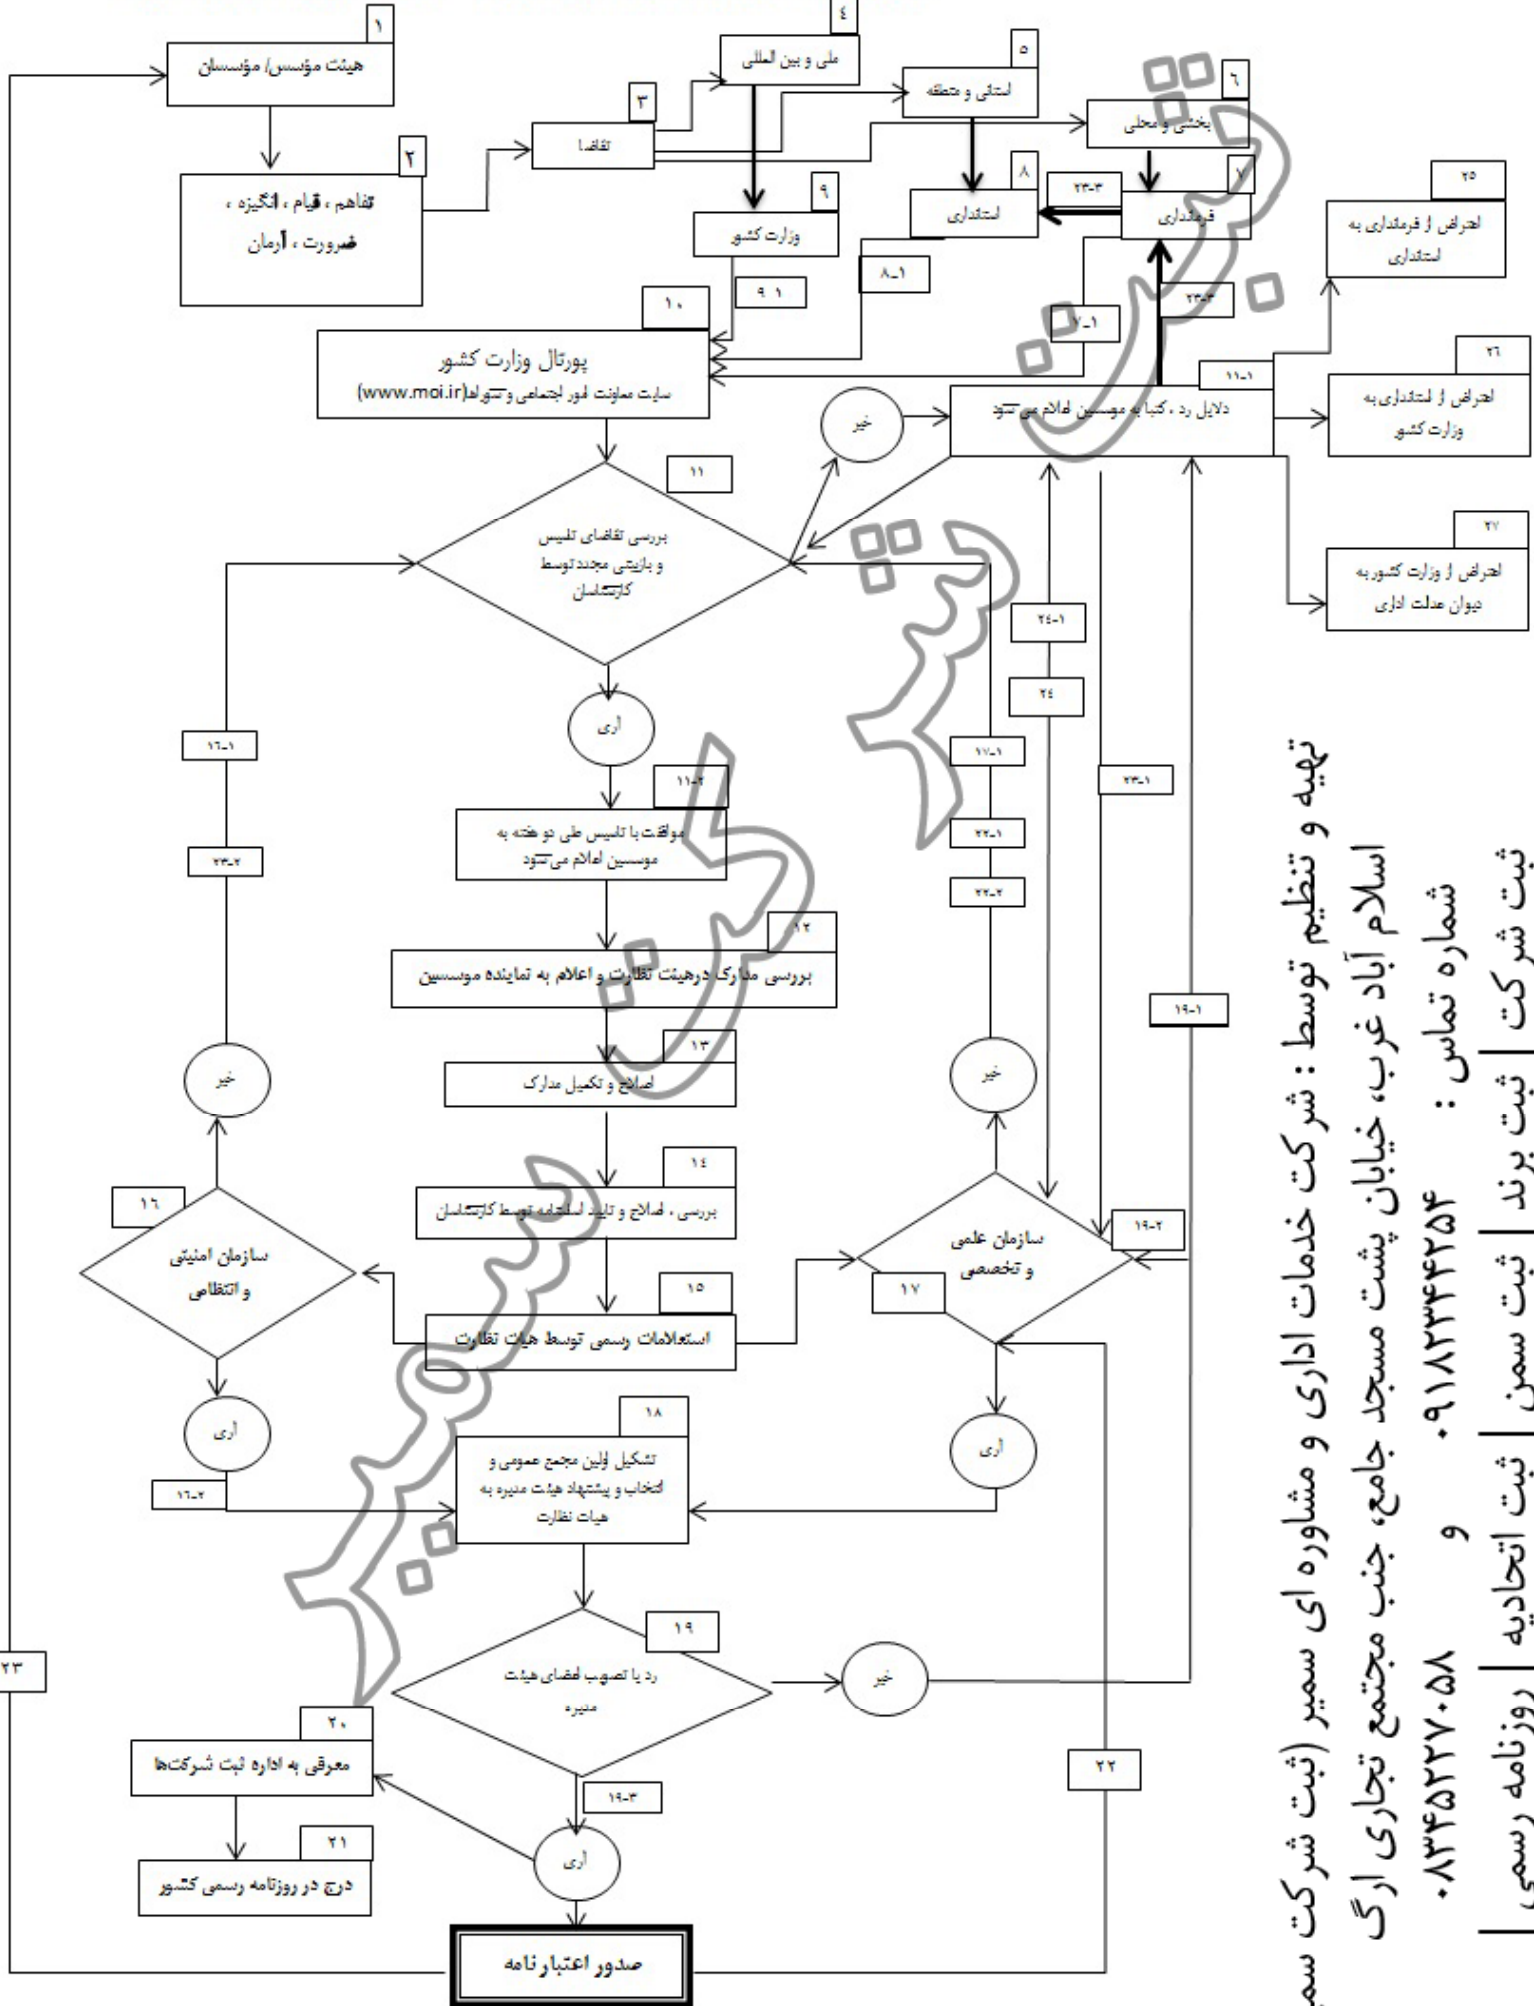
۱
هیئت مؤسس/ مؤسسان

۲
تفاهم ، قیام ، انگیزه ، ضرورت ، آرمان

۳
تقاضا

۴
ملی و بین المللی

۵
استانی و منطقه

۶
بخشی و محلی

۷
فرمانداری

۸
استانداری

۹
وزارت کشور

۹-۱

۸-۱

۷-۱

۲۳-۳

۲۳-۴

۱۰
پورتال وزارت کشور
سایت معاونت امور اجتماعی وشوراها(www.moi.ir)

۱۱-۱
دلایل رد ، کتبا به موسسین اعلام می شود

خیر

۲۵
اعتراض از فرمانداری به استانداری

۲۶
اعتراض از استانداری به وزارت کشور

۲۷
اعتراض از وزارت کشور به دیوان عدالت اداری

۱۱
بررسی تقاضای تاسیس و بازبینی مجدد توسط کارشناسان

آری

۱۱-۲
موافقت با تاسیس طی دو هفته به موسسین اعلام می شود

۱۲
بررسی مدارک درهیئت نظارت و اعلام به نماینده موسسین

۱۳
اصلاح و تکمیل مدارک

۱۴
بررسی ، اصلاح و تایید اساسنامه توسط کارشناسان

۱۵
استعلامات رسمی توسط هیات نظارت

۱۶
سازمان امنیتی و انتظامی

خیر

آری

۱۶-۱

۲۳-۲

۱۶-۲

۱۷
سازمان علمی و تخصصی

خیر

آری

۲۴-۱

۲۴

۱۷-۱

۲۲-۱

۲۲-۲

۲۳-۱

۱۹-۱

۱۹-۲

۱۸
تشکیل اولین مجمع عمومی و انتخاب و پیشنهاد هیئت مدیره به هیات نظارت

۱۹
رد یا تصویب اعضای هیئت مدیره

خیر

آری

۱۹-۳

۲۰
معرفی به اداره ثبت شرکت‌ها

۲۱
درج در روزنامه رسمی کشور

۲۲

۲۳

صدور اعتبارنامه

تهیه و تنظیم توسط : شرکت خدمات اداری و مشاوره ای سمیر (ثبت شرکت سم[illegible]
اسلام آباد غرب، خیابان پشت مسجد جامع، جنب مجتمع تجاری ارگ
شماره تماس : ۰۹۱۸۳۳۴۲۵۴ و ۰۸۳۴۵۲۲۷۰۵۸
ثبت شرکت | ثبت برند | ثبت سمن | ثبت اتحادیه | روزنامه رسمی |